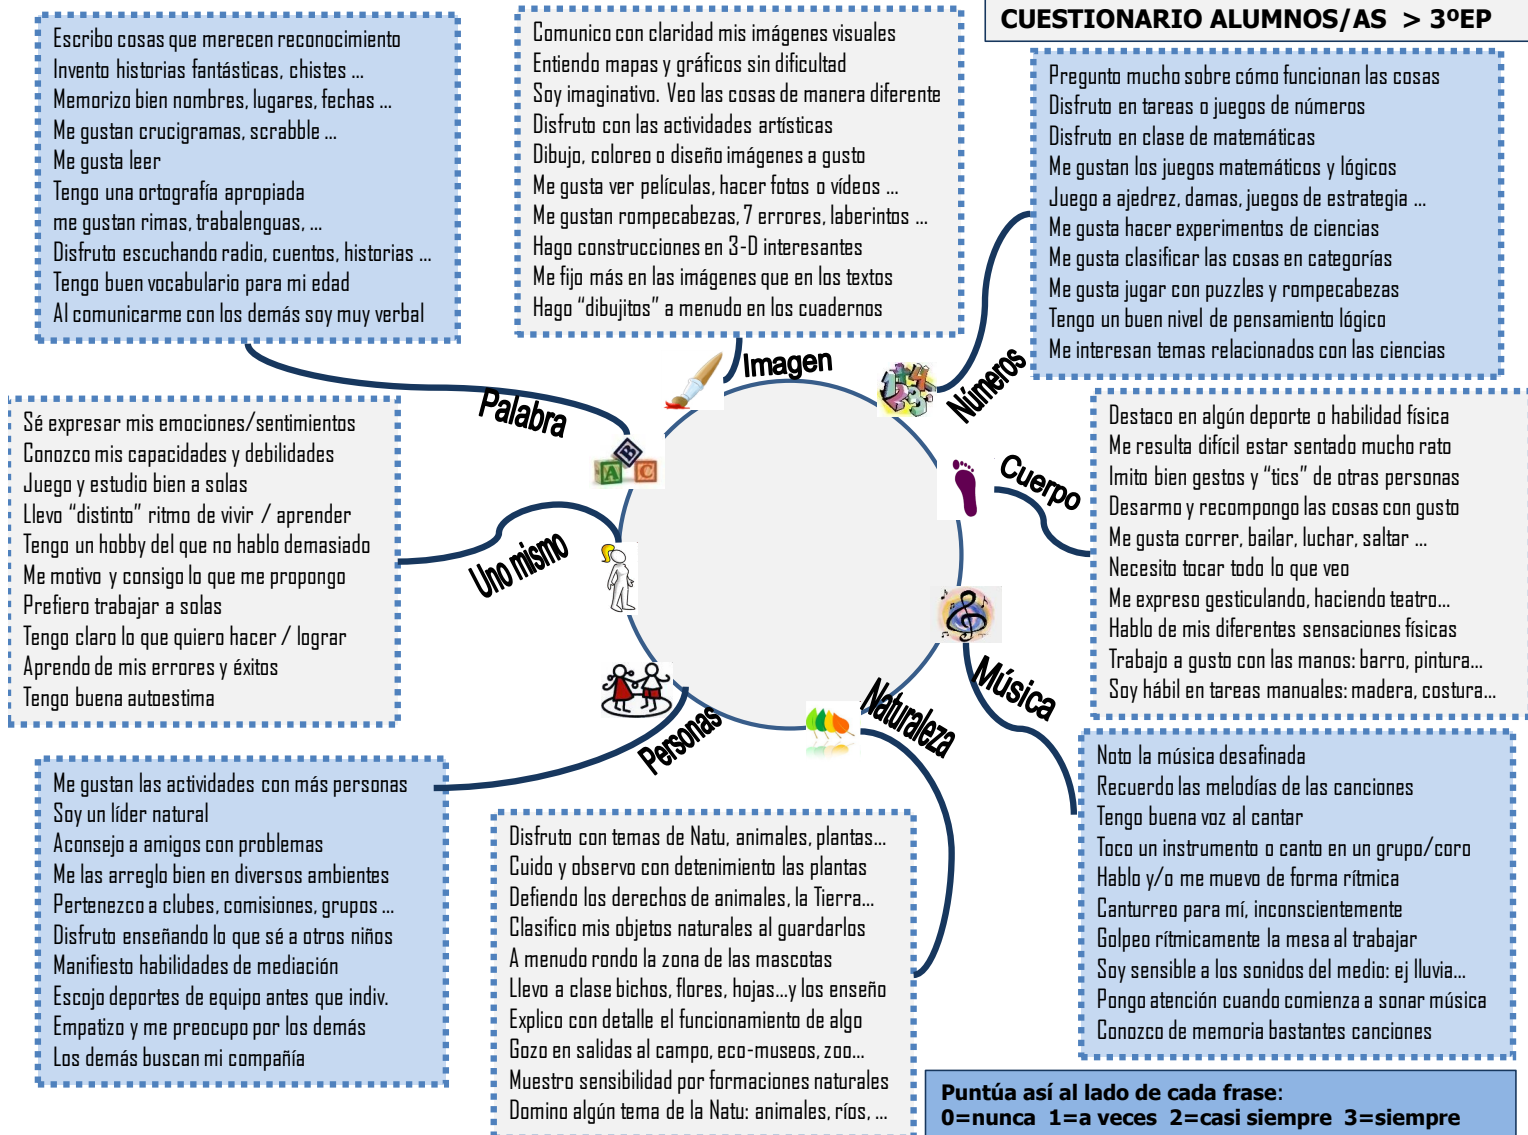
CUESTIONARIO ALUMNOS/AS > 3ºEP

Escribo cosas que merecen reconocimiento
Invento historias fantásticas, chistes ...
Memorizo bien nombres, lugares, fechas ...
Me gustan crucigramas, scrabble ...
Me gusta leer
Tengo una ortografía apropiada
me gustan rimas, trabalenguas, ...
Disfruto escuchando radio, cuentos, historias ...
Tengo buen vocabulario para mi edad
Al comunicarme con los demás soy muy verbal

Comunico con claridad mis imágenes visuales
Entiendo mapas y gráficos sin dificultad
Soy imaginativo. Veo las cosas de manera diferente
Disfruto con las actividades artísticas
Dibujo, coloreo o diseño imágenes a gusto
Me gusta ver películas, hacer fotos o vídeos ...
Me gustan rompecabezas, 7 errores, laberintos ...
Hago construcciones en 3-D interesantes
Me fijo más en las imágenes que en los textos
Hago "dibujitos" a menudo en los cuadernos

Pregunto mucho sobre cómo funcionan las cosas
Disfruto en tareas o juegos de números
Disfruto en clase de matemáticas
Me gustan los juegos matemáticos y lógicos
Juego a ajedrez, damas, juegos de estrategia ...
Me gusta hacer experimentos de ciencias
Me gusta clasificar las cosas en categorías
Me gusta jugar con puzzles y rompecabezas
Tengo un buen nivel de pensamiento lógico
Me interesan temas relacionados con las ciencias

Imagen
Palabra
Números
Cuerpo
Uno mismo
Música
Personas
Naturaleza

Sé expresar mis emociones/sentimientos
Conozco mis capacidades y debilidades
Juego y estudio bien a solas
Llevo "distinto" ritmo de vivir / aprender
Tengo un hobby del que no hablo demasiado
Me motivo y consigo lo que me propongo
Prefiero trabajar a solas
Tengo claro lo que quiero hacer / lograr
Aprendo de mis errores y éxitos
Tengo buena autoestima

Destaco en algún deporte o habilidad física
Me resulta difícil estar sentado mucho rato
Imito bien gestos y "tics" de otras personas
Desarmo y recompongo las cosas con gusto
Me gusta correr, bailar, luchar, saltar ...
Necesito tocar todo lo que veo
Me expreso gesticulando, haciendo teatro...
Hablo de mis diferentes sensaciones físicas
Trabajo a gusto con las manos: barro, pintura...
Soy hábil en tareas manuales: madera, costura...

Me gustan las actividades con más personas
Soy un líder natural
Aconsejo a amigos con problemas
Me las arreglo bien en diversos ambientes
Pertenezco a clubes, comisiones, grupos ...
Disfruto enseñando lo que sé a otros niños
Manifiesto habilidades de mediación
Escojo deportes de equipo antes que indiv.
Empatizo y me preocupo por los demás
Los demás buscan mi compañía

Disfruto con temas de Natu, animales, plantas...
Cuido y observo con detenimiento las plantas
Defiendo los derechos de animales, la Tierra...
Clasifico mis objetos naturales al guardarlos
A menudo rondo la zona de las mascotas
Llevo a clase bichos, flores, hojas...y los enseño
Explico con detalle el funcionamiento de algo
Gozo en salidas al campo, eco-museos, zoo...
Muestro sensibilidad por formaciones naturales
Domino algún tema de la Natu: animales, ríos, ...

Noto la música desafinada
Recuerdo las melodías de las canciones
Tengo buena voz al cantar
Toco un instrumento o canto en un grupo/coro
Hablo y/o me muevo de forma rítmica
Canturreo para mí, inconscientemente
Golpeo rítmicamente la mesa al trabajar
Soy sensible a los sonidos del medio: ej lluvia...
Pongo atención cuando comienza a sonar música
Conozco de memoria bastantes canciones

Puntúa así al lado de cada frase:
0=nunca 1=a veces 2=casi siempre 3=siempre